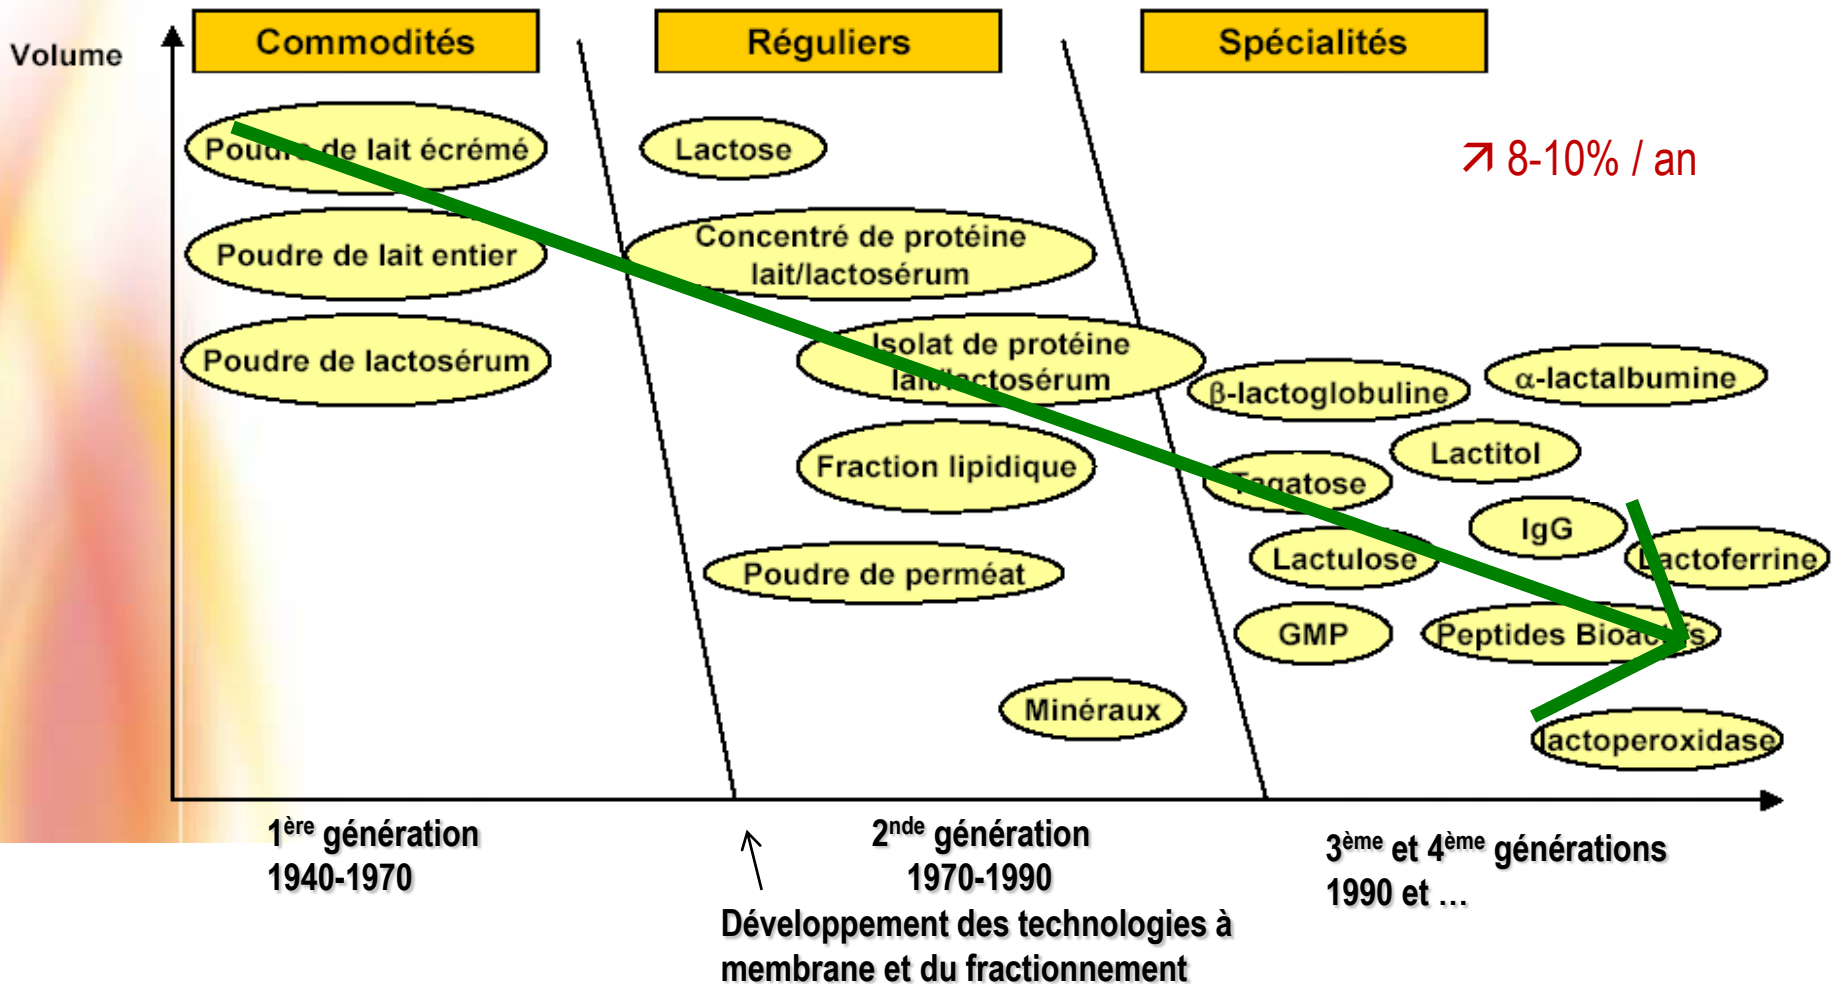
Volume

Commodités

Réguliers

Spécialités

Poudre de lait écrémé

Poudre de lait entier

Poudre de lactosérum

Lactose

Concentré de protéine lait/lactosérum

Isolat de protéine lait/lactosérum

Fraction lipidique

Poudre de perméat

Minéraux

↗ 8-10% / an

β-lactoglobuline

α-lactalbumine

Lactitol

Tagatose

IgG

Lactulose

Lactoferrine

GMP

Peptides Bioactifs

Lactoperoxidase

1$^{ère}$ génération
1940-1970

2$^{nde}$ génération
1970-1990

3$^{ème}$ et 4$^{ème}$ générations
1990 et …

Développement des technologies à membrane et du fractionnement